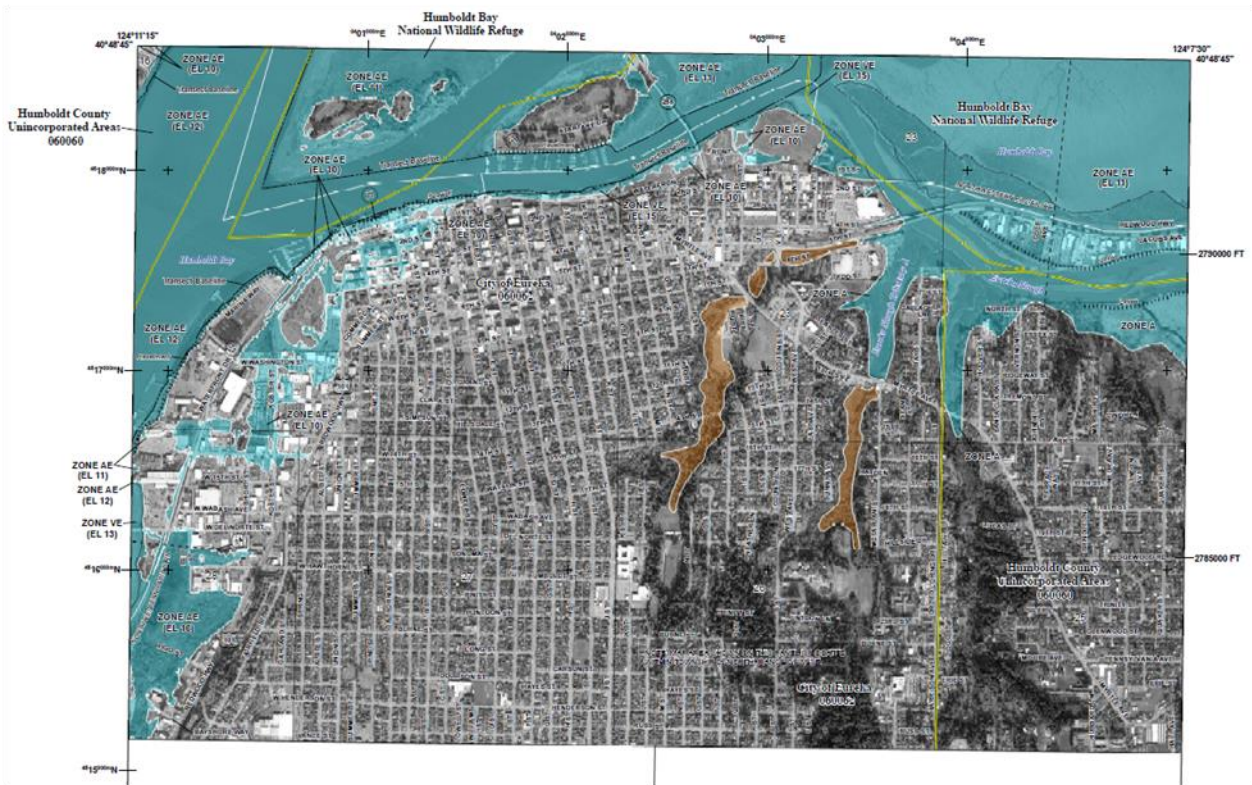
124°11'15"
40°48'45"

Humboldt Bay
National Wildlife Refuge

$^{04}01^{000m}$E

$^{04}02^{000m}$E

$^{04}03^{000m}$E

$^{04}04^{000m}$E

124°7'30"
40°48'45"

ZONE AE
(EL 10)

Humboldt County
Unincorporated Areas
060060

ZONE AE
(EL 12)

ZONE AE
(EL 11)

ZONE AE
(EL 11)

ZONE VE
(EL 15)

Humboldt Bay
National Wildlife Refuge

ZONE AE
(EL 10)

ZONE AE
(EL 10)

$^{45}18^{000m}$N

ZONE AE
(EL 10)

ZONE AE
(EL 10)

ZONE VE
(EL 15)

ZONE AE
(EL 11)

Humboldt Bay

2790000 FT

City of Eureka
060062

ZONE A

ZONE A

ZONE AE
(EL 12)

$^{45}17^{000m}$N

ZONE AE
(EL 10)

ZONE AE
(EL 11)

ZONE AE
(EL 12)

ZONE VE
(EL 13)

ZONE A

$^{45}16^{000m}$N

2785000 FT

Humboldt County
Unincorporated Areas
060060

ZONE AE
(EL 10)

City of Eureka
060062

$^{45}15^{000m}$N